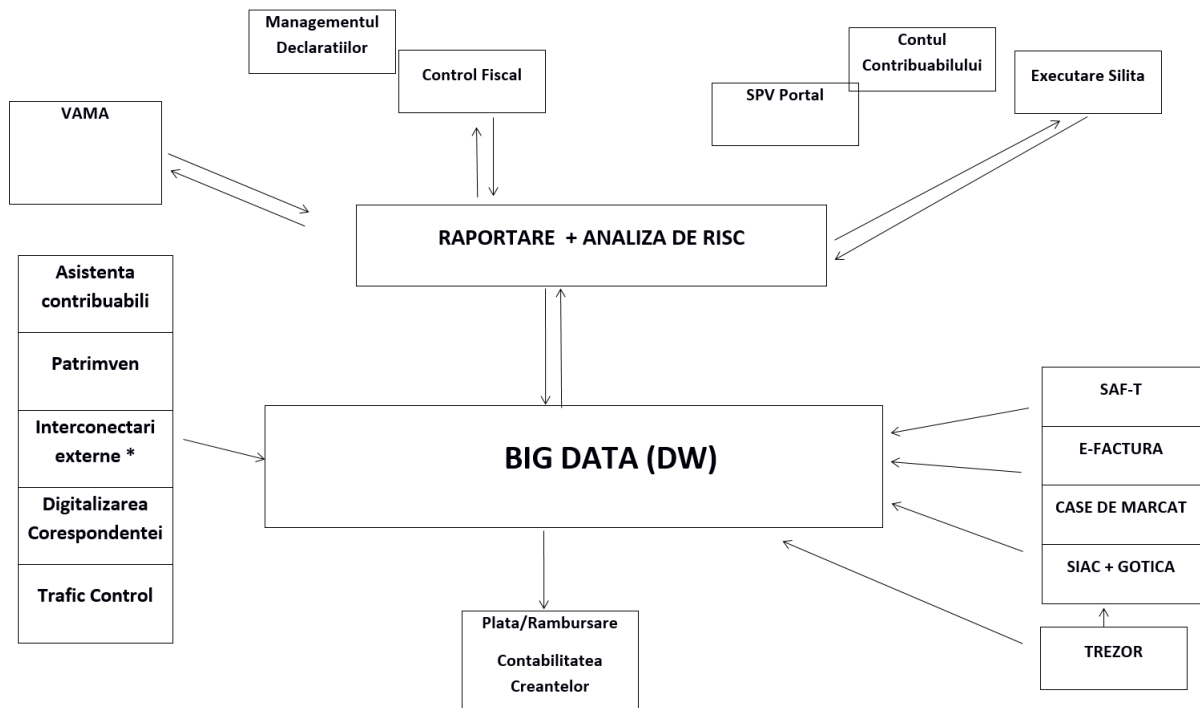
Managementul Declaratiilor

Control Fiscal

Contul Contribuabilului

SPV Portal

Executare Silita

VAMA

RAPORTARE + ANALIZA DE RISC

Asistenta contribuabili

Patrimven

Interconectari externe *

Digitalizarea Corespondentei

Trafic Control

BIG DATA (DW)

SAF-T

E-FACTURA

CASE DE MARCAT

SIAC + GOTICA

TREZOR

Plata/Rambursare

Contabilitatea Creantelor